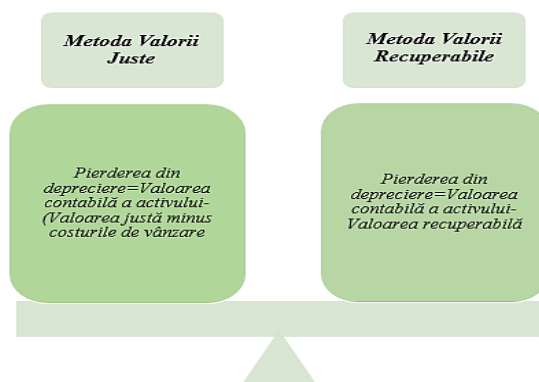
Metoda Valorii Juste

Metoda Valorii Recuperabile

Pierderea din depreciere=Valoarea contabilă a activului-(Valoarea justă minus costurile de vânzare

Pierderea din depreciere=Valoarea contabilă a activului-Valoarea recuperabilă